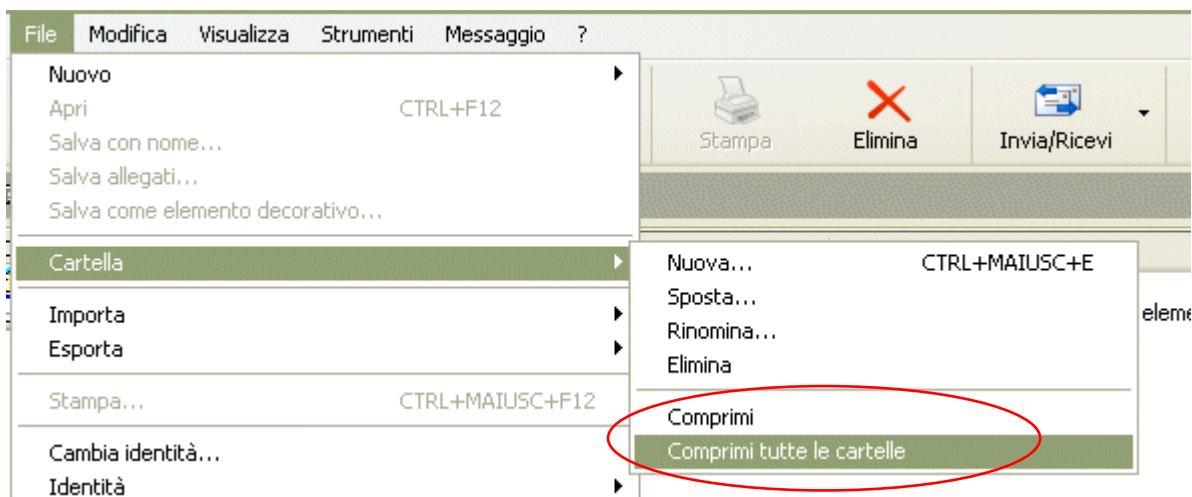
File Modifica Visualizza Strumenti Messaggio ?

Nuovo
Apri CTRL+F12
Salva con nome...
Salva allegati...
Salva come elemento decorativo...
Cartella
Importa
Esporta
Stampa... CTRL+MAIUSC+F12
Cambia identità...
Identità

Stampa
Elimina
Invia/Ricevi

Nuova... CTRL+MAIUSC+E
Sposta...
Rinomina...
Elimina
Comprimi
Comprimi tutte le cartelle

eleme